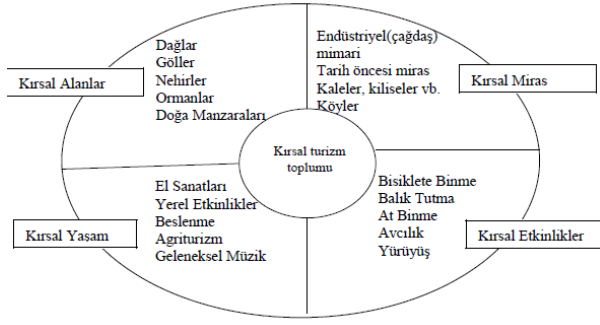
Kırsal Alanlar

Dağlar
Göller
Nehirler
Ormanlar
Doğa Manzaraları

Endüstriyel(çağdaş) mimari
Tarih öncesi miras
Kaleler, kiliseler vb.
Köyler

Kırsal Miras

Kırsal turizm toplumu

El Sanatları
Yerel Etkinlikler
Beslenme
Agriturizm
Geleneksel Müzik

Kırsal Yaşam

Bisiklete Binme
Balık Tutma
At Binme
Avcılık
Yürüyüş

Kırsal Etkinlikler